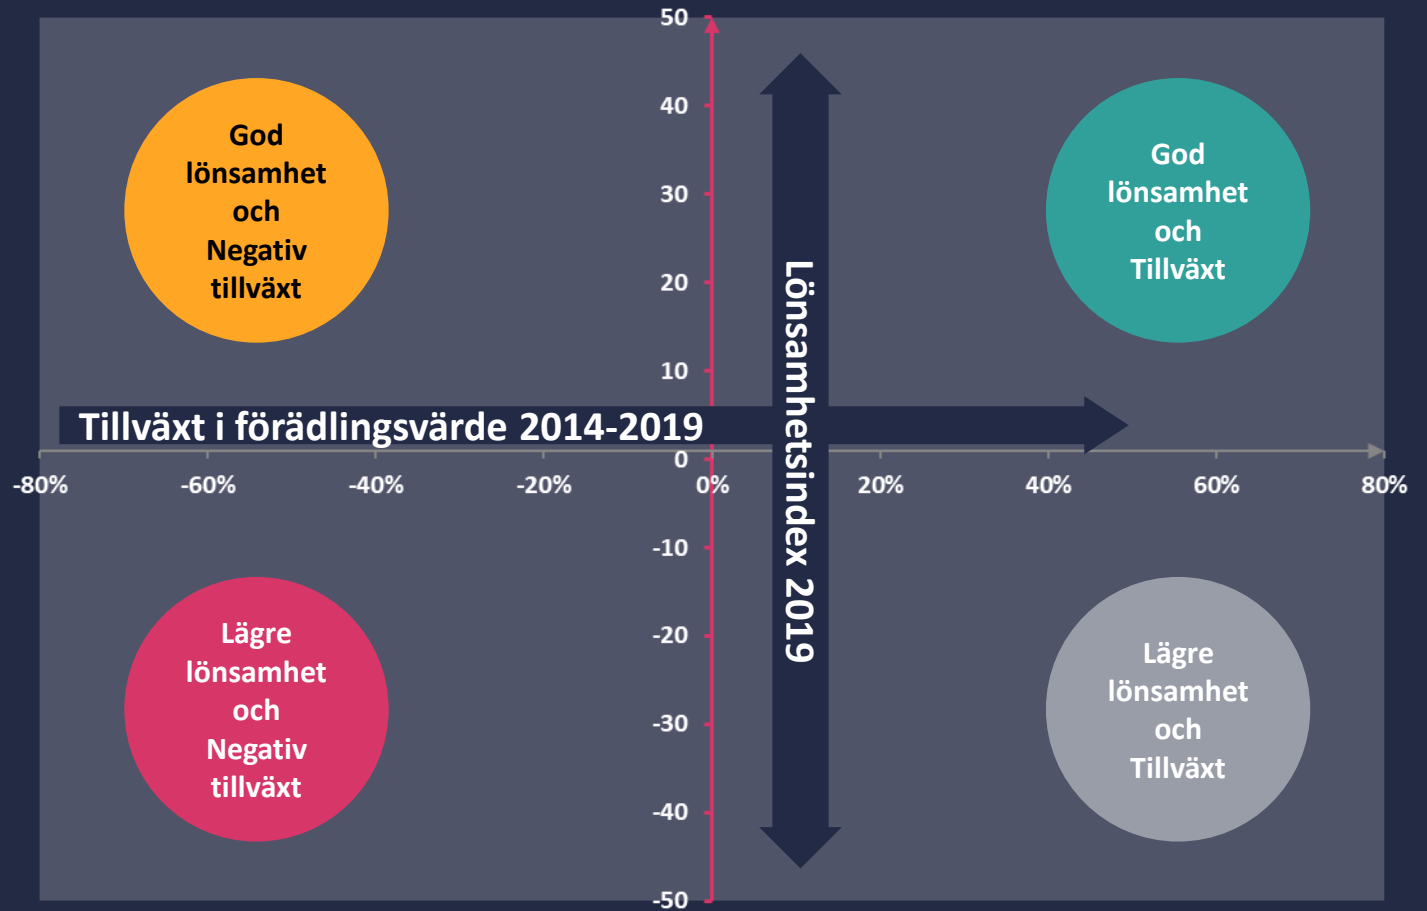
50
40
30
20
10
0
-10
-20
-30
-40
-50

God lönsamhet och Negativ tillväxt

God lönsamhet och Tillväxt

Tillväxt i förädlingsvärde 2014-2019

Lönsamhetsindex 2019

-80%
-60%
-40%
-20%
0%
20%
40%
60%
80%

Lägre lönsamhet och Negativ tillväxt

Lägre lönsamhet och Tillväxt